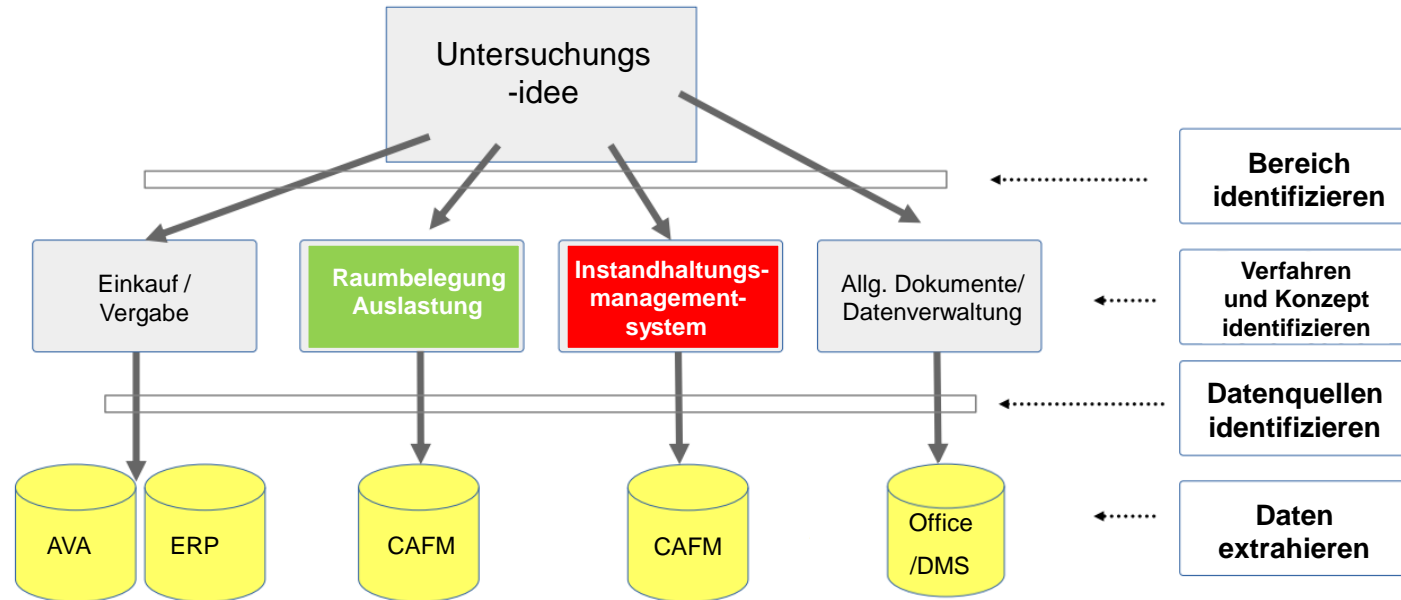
Untersuchungs -idee

Bereich identifizieren

Einkauf / Vergabe

Raumbelegung Auslastung

Instandhaltungs-management-system

Allg. Dokumente/ Datenverwaltung

Verfahren und Konzept identifizieren

Datenquellen identifizieren

AVA

ERP

CAFM

CAFM

Office /DMS

Daten extrahieren